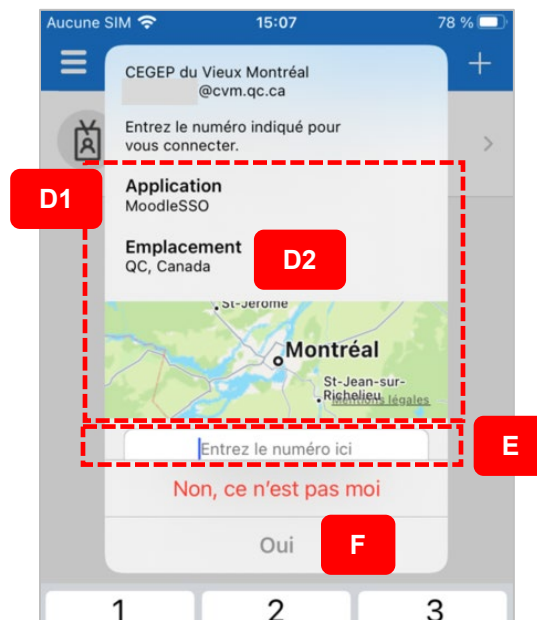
Aucune SIM 15:07 78 %

CEGEP du Vieux Montréal
@cvm.qc.ca

Entrez le numéro indiqué pour vous connecter.

D1

Application
MoodleSSO

Emplacement
QC, Canada

D2

St-Jérome
Montréal
St-Jean-sur-Richelieu
Mentions légales

Entrez le numéro ici

E

Non, ce n'est pas moi

Oui

F

1 2 3